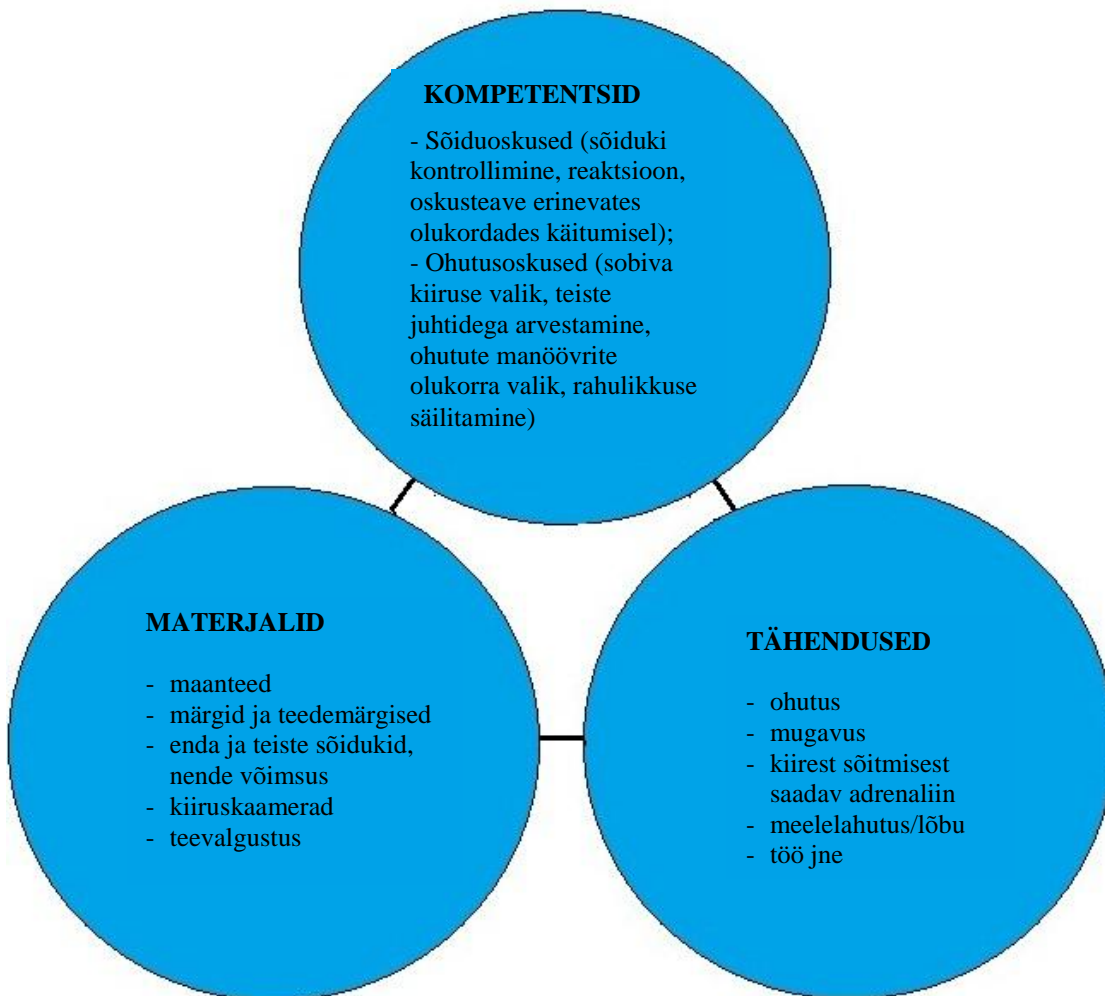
KOMPETENTSID

- Sõiduoskused (sõiduki kontrollimine, reaktsioon, oskusteave erinevates olukordades käitumisel);
- Ohutusoskused (sobiva kiiruse valik, teiste juhtidega arvestamine, ohutute manöövrite olukorra valik, rahulikkuse säilitamine)

MATERJALID

- maanteed
- märgid ja teedemärgised
- enda ja teiste sõidukid, nende võimsus
- kiiruskaamerad
- teevalgustus

TÄHENDUSED

- ohutus
- mugavus
- kiirest sõitmisest saadav adrenaliin
- meelelahutus/lõbu
- töö jne